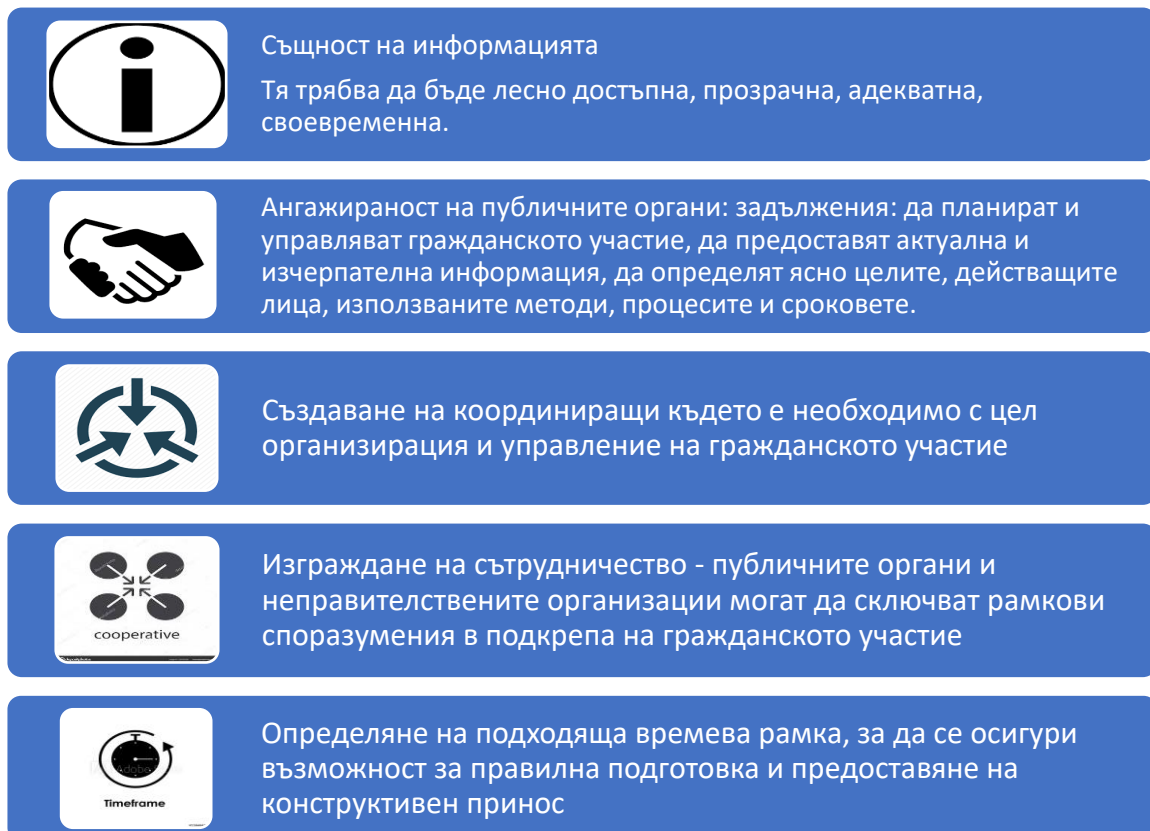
i

Същност на информацията

Тя трябва да бъде лесно достъпна, прозрачна, адекватна, своевременна.

Ангажираност на публичните органи: задължения: да планират и управляват гражданското участие, да предоставят актуална и изчерпателна информация, да определят ясно целите, действащите лица, използваните методи, процесите и сроковете.

Създаване на координиращи където е необходимо с цел организирация и управление на гражданското участие

cooperative

Изграждане на сътрудничество - публичните органи и неправителствените организации могат да сключват рамкови споразумения в подкрепа на гражданското участие

Timeframe

Определяне на подходяща времева рамка, за да се осигури възможност за правилна подготовка и предоставяне на конструктивен принос